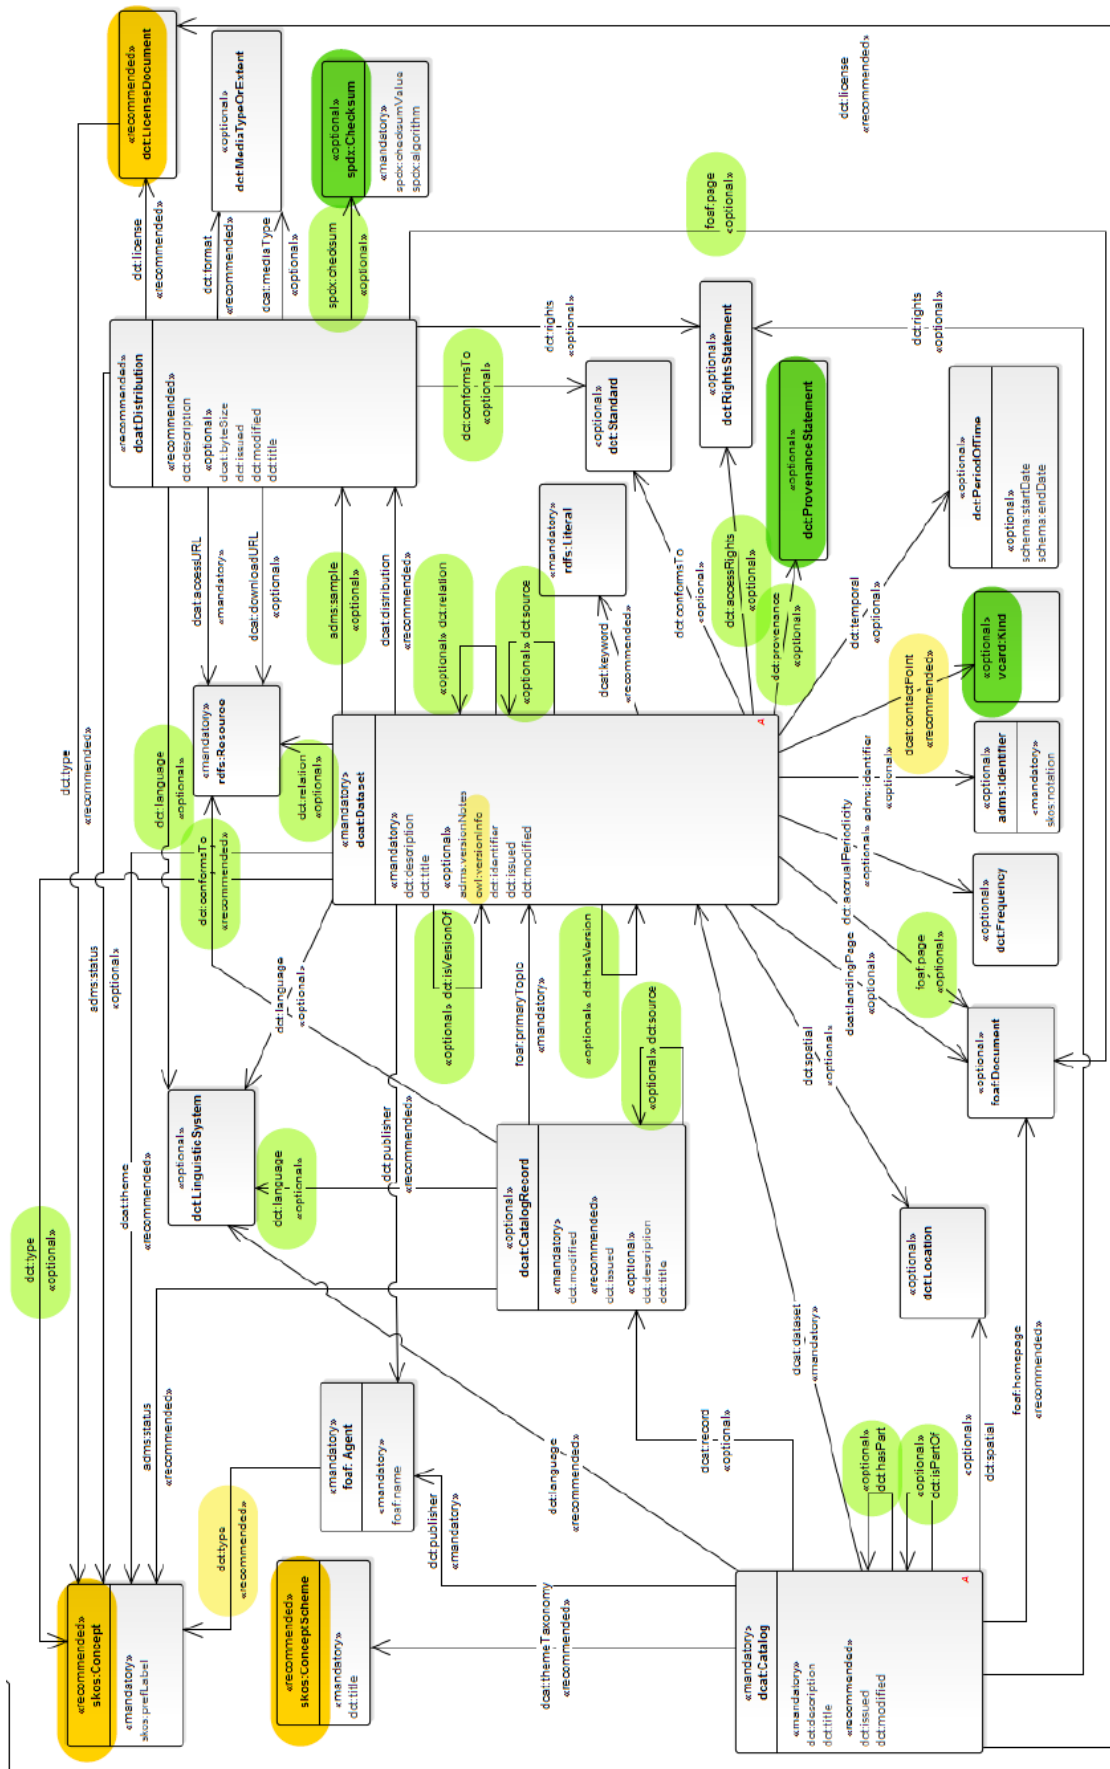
«recommended»
dct:LicenseDocument

«optional»
dct:MediaTypeOrExtent

«optional»
spdx:Checksum

«mandatory»
spdx:checksumValue
spdx:algorithm

dct:license
«recommended»

dct:license
«recommended»

dct:format
«recommended»

dct:mediaType
«optional»

spdx:checksum
«optional»

foaf:page
«optional»

«recommended»
dcat:Distribution

«recommended»
dct:description
«optional»
dcat:byteSize
dct:issued
dct:modified
dct:title

dct:rights
«optional»

dct:conformsTo
«optional»

«optional»
dct:Standard

«optional»
dct:RightsStatement

«optional»
dct:ProvenanceStatement

dct:rights
«optional»

«optional»
dct:PeriodOfTime

«optional»
schema:startDate
schema:endDate

«mandatory»
rdfs:Literal

dcat:accessURL
«mandatory»

dcat:downloadURL
«optional»

adms:sample
«optional»

dcat:distribution
«recommended»

«optional» dct:relation

«optional» dct:source

dct:keyword
«recommended»

dct:conformsTo
«optional»

dct:accessRights
«optional»

dct:provenance
«optional»

dct:temporal
«optional»

dcat:contactPoint
«recommended»

«optional»
vcard:Kind

«mandatory»
rdfs:Resource

dct:language
«optional»

dct:relation
«optional»

«mandatory»
dcat:Dataset

«mandatory»
dct:description
dct:title
«optional»
adms:versionNotes
owl:versionInfo
dct:identifier
dct:issued
dct:modified

adms:identifier
«optional»

«optional»
adms:Identifier

«mandatory»
skos:notation

dct:accrualPeriodicity
«optional»

«optional»
dct:Frequency

dct:type
«recommended»

dct:conformsTo
«recommended»

«optional» dct:isVersionOf

«optional» dct:hasVersion

foaf:primaryTopic
«mandatory»

dcat:landingPage
«optional»

foaf:page
«optional»

«optional»
foaf:Document

adms:status
«optional»

dct:language
«optional»

«optional» dct:source

dcat:spatial
«optional»

«optional»
dct:LinguisticSystem

dct:publisher
«recommended»

dct:language
«optional»

«optional»
dcat:CatalogRecord

«mandatory»
dct:modified
«recommended»
dct:issued
«optional»
dct:description
dct:title

«optional»
dct:Location

dcat:theme
«recommended»

dct:type
«optional»

dcat:dataset
«mandatory»

foaf:homepage
«recommended»

adms:status
«recommended»

«mandatory»
foaf:Agent

«mandatory»
foaf:name

dct:language
«recommended»

dcat:record
«optional»

«optional»
dct:hasPart

«optional»
dct:isPartOf

dct:spatial
«optional»

dct:type
«recommended»

dct:publisher
«mandatory»

dcat:themeTaxonomy
«recommended»

«recommended»
skos:Concept

«mandatory»
skos:prefLabel

«recommended»
skos:ConceptScheme

«mandatory»
dct:title

«mandatory»
dcat:Catalog

«mandatory»
dct:description
dct:title
«recommended»
dct:issued
dct:modified